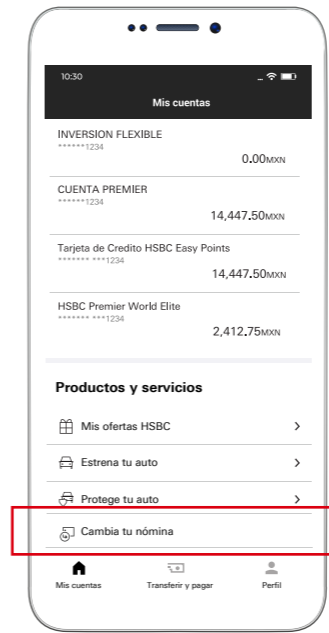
10:30

Mis cuentas

INVERSION FLEXIBLE
******1234
0.00MXN

CUENTA PREMIER
******1234
14,447.50MXN

Tarjeta de Credito HSBC Easy Points
******* ***1234
14,447.50MXN

HSBC Premier World Elite
******* ***1234
2,412.75MXN

Productos y servicios

Mis ofertas HSBC

Estrena tu auto

Protege tu auto

Cambia tu nómina

Mis cuentas
Transferir y pagar
Perfil